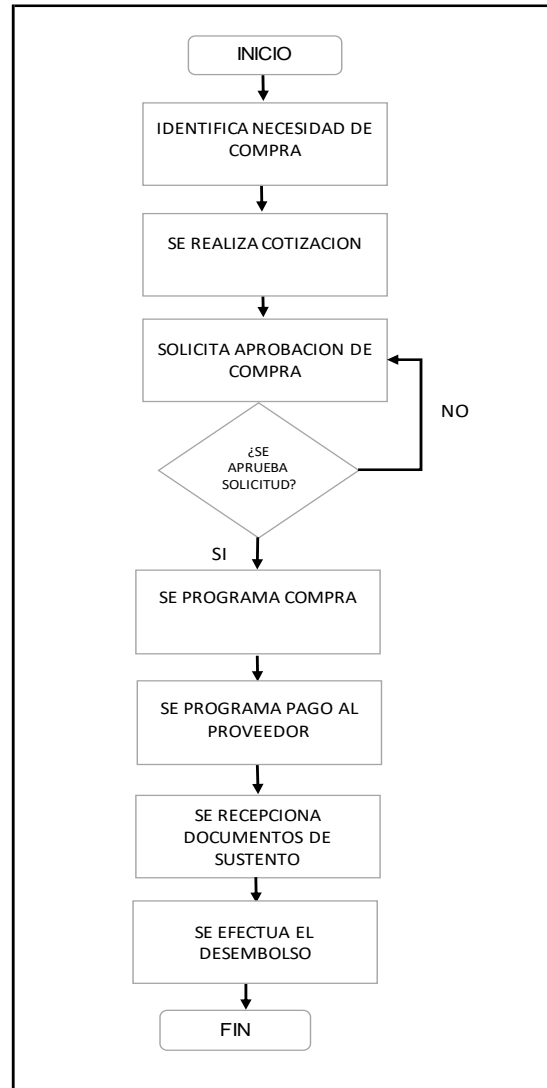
INICIO

IDENTIFICA NECESIDAD DE COMPRA

SE REALIZA COTIZACION

SOLICITA APROBACION DE COMPRA

NO

¿SE APRUEBA SOLICITUD?

SI

SE PROGRAMA COMPRA

SE PROGRAMA PAGO AL PROVEEDOR

SE RECEPCIONA DOCUMENTOS DE SUSTENTO

SE EFECTUA EL DESEMBOLSO

FIN